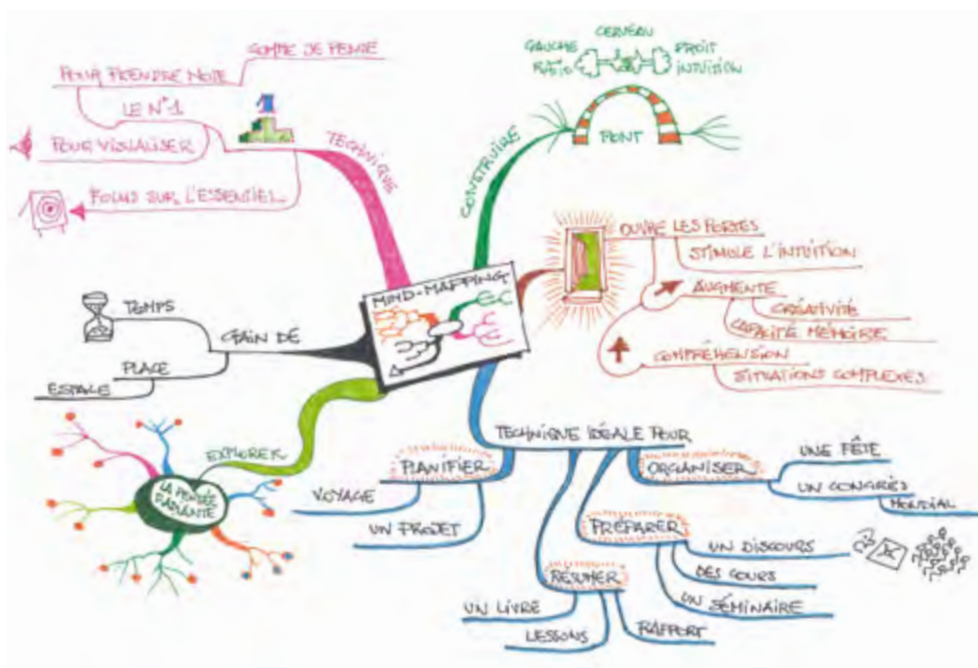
MIND-MAPPING

TECHNIQUE
POUR PRENDRE NOTE
COMME JE PENSE
LE N°1
POUR VISUALISER
FOCUS SUR L'ESSENTIEL

CONSTRUIRE
CERVEAU
GAUCHE
RATIO
DROIT
INTUITION
PONT

OUVRE LES PORTES
STIMULE L'INTUITION
AUGMENTE
CRÉATIVITÉ
CAPACITÉ MÉMOIRE
COMPRÉHENSION
SITUATIONS COMPLEXES

GAIN DE
TEMPS
PLACE
ESPACE

EXPLORER
LA PENSÉE RAYONNANTE

TECHNIQUE IDÉALE POUR
PLANIFIER
VOYAGE
UN PROJET
ORGANISER
UNE FÊTE
UN CONGRÈS MONDIAL
PRÉPARER
UN DISCOURS
DES COURS
UN SÉMINAIRE
RÉSUMER
UN LIVRE
LEÇONS
RAPPORT